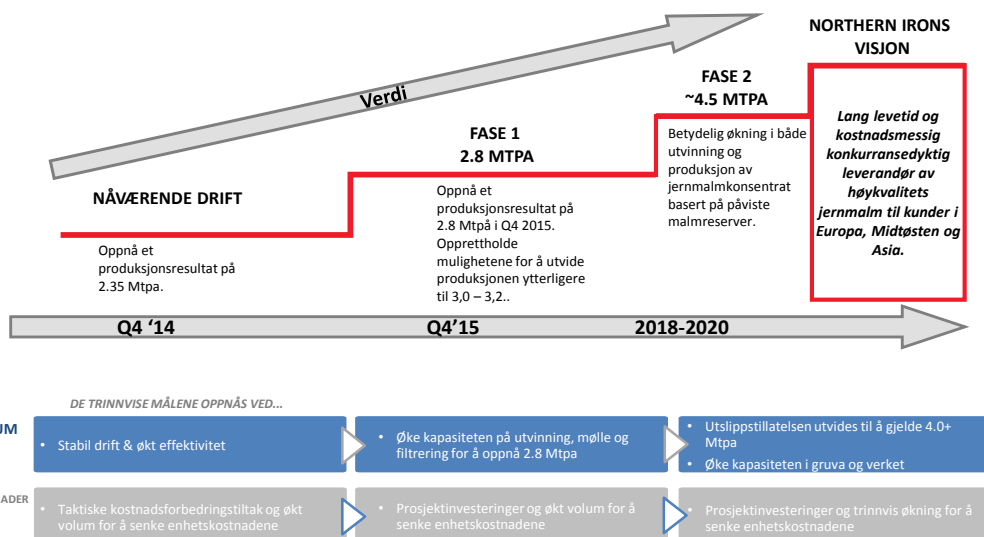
NORTHERN IRONS VISJON

Verdi

FASE 2
~4.5 MTPA

Lang levetid og kostnadsmessig konkurransedyktig leverandør av høykvalitets jernmalm til kunder i Europa, Midtøsten og Asia.

FASE 1
2.8 MTPA

Betydelig økning i både utvinning og produksjon av jernmalmkonsentrat basert på påviste malmreserver.

NÅVÆRENDE DRIFT

Oppnå et produksjonsresultat på 2.8 Mtpå i Q4 2015. Opprettholde mulighetene for å utvide produksjonen ytterligere til 3,0 – 3,2..

Oppnå et produksjonsresultat på 2.35 Mtpa.

Q4 '14

Q4'15

2018-2020

DE TRINNVISE MÅLENE OPPNÅS VED...

UM

• Stabil drift & økt effektivitet

• Øke kapasiteten på utvinning, mølle og filtrering for å oppnå 2.8 Mtpa

• Utslippstillatelsen utvides til å gjelde 4.0+ Mtpa
• Øke kapasiteten i gruva og verket

ADER

• Taktiske kostnadsforbedringstiltak og økt volum for å senke enhetskostnadene

• Prosjektinvesteringer og økt volum for å senke enhetskostnadene

• Prosjektinvesteringer og trinnvis økning for å senke enhetskostnadene